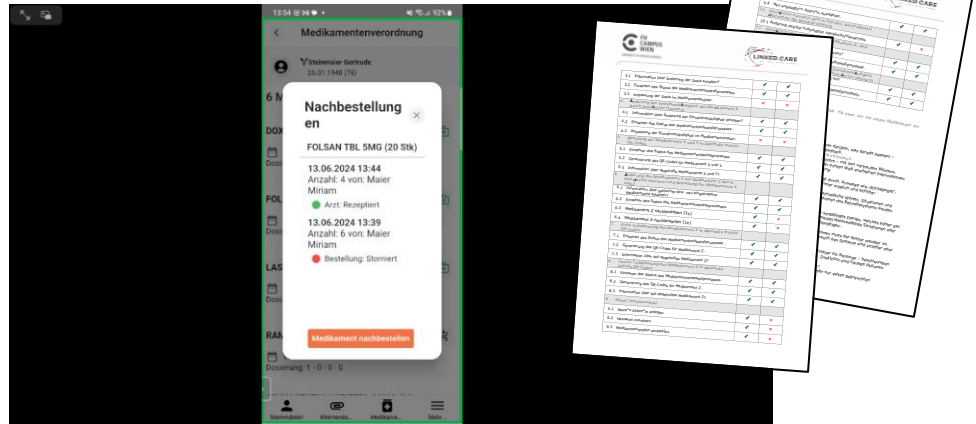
13:54

92%

Medikamentenverordnung

Steinmaier Gertrude
26.01.1948 (76)

6 M

DOX

Dosi

FOL

Dosi

LAS

Dosi

RAM

Dosierung: 1 - 0 - 0 - 0

Nachbestellungen

FOLSAN TBL 5MG (20 Stk)

13.06.2024 13:44
Anzahl: 4 von: Maier Miriam
Arzt: Rezeptiert

13.06.2024 13:39
Anzahl: 6 von: Maier Miriam
Bestellung: Storniert

Medikament nachbestellen

Stammdaten

Klientendo...

Medikame...

Mehr...

FH CAMPUS WIEN

LINKED CARE

LINKED CARE

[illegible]